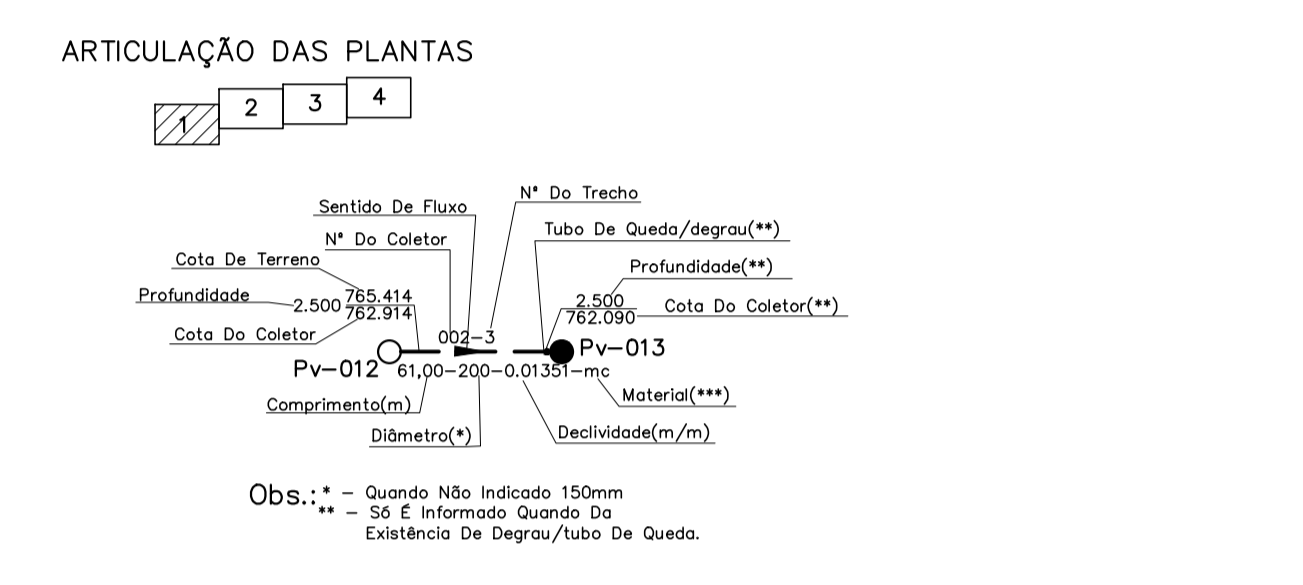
ARTICULAÇÃO DAS PLANTAS

1 2 3 4

Sentido De Fluxo

N° Do Trecho

Tubo De Queda/degrau(**)

N° Do Coletor

Cota De Terreno

Profundidade(**)

Profundidade

2.500 765.414
762.914

2.500
762.090

Cota Do Coletor(**)

Cota Do Coletor

002-3

Pv-012

Pv-013

61,00-200-0.01351-mc

Material(***)

Comprimento(m)

Diâmetro(*)

Declividade(m/m)

Obs.: * - Quando Não Indicado 150mm
** - Só É Informado Quando Da Existência De Degrau/tubo De Queda.